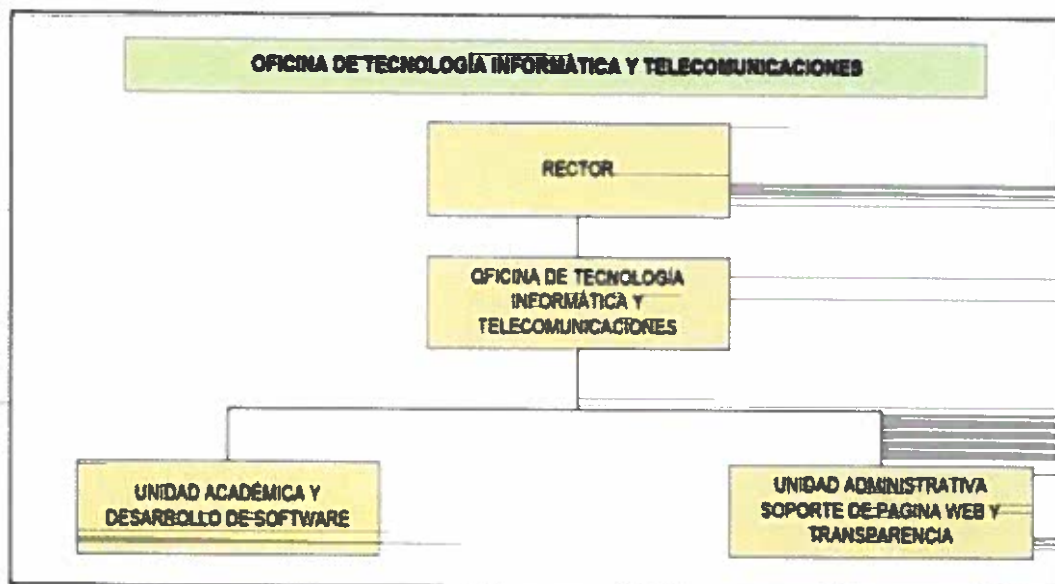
OFICINA DE TECNOLOGÍA INFORMÁTICA Y TELECOMUNICACIONES

RECTOR

OFICINA DE TECNOLOGÍA INFORMÁTICA Y TELECOMUNICACIONES

UNIDAD ACADÉMICA Y DESARROLLO DE SOFTWARE

UNIDAD ADMINISTRATIVA SOPORTE DE PAGINA WEB Y TRANSPARENCIA